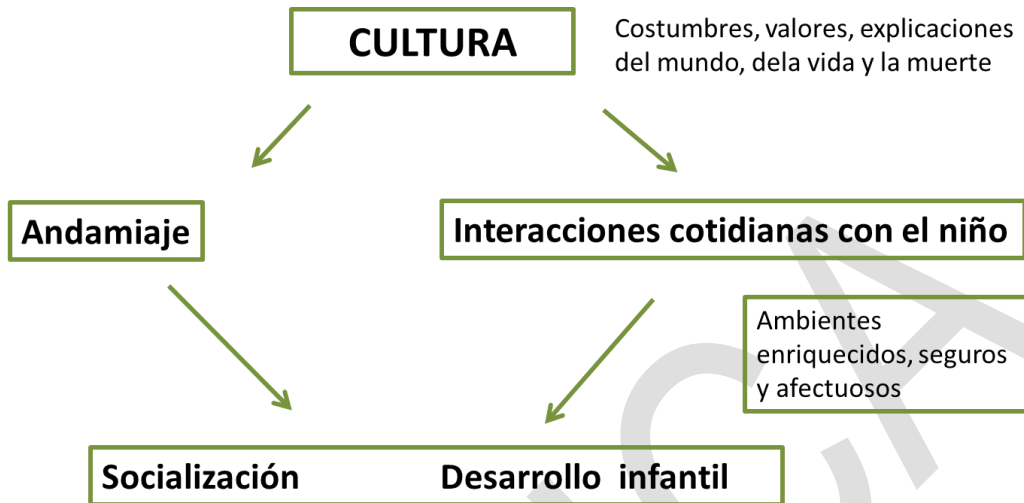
CULTURA

Costumbres, valores, explicaciones del mundo, dela vida y la muerte

Andamiaje

Interacciones cotidianas con el niño

Ambientes enriquecidos, seguros y afectuosos

Socialización Desarrollo infantil